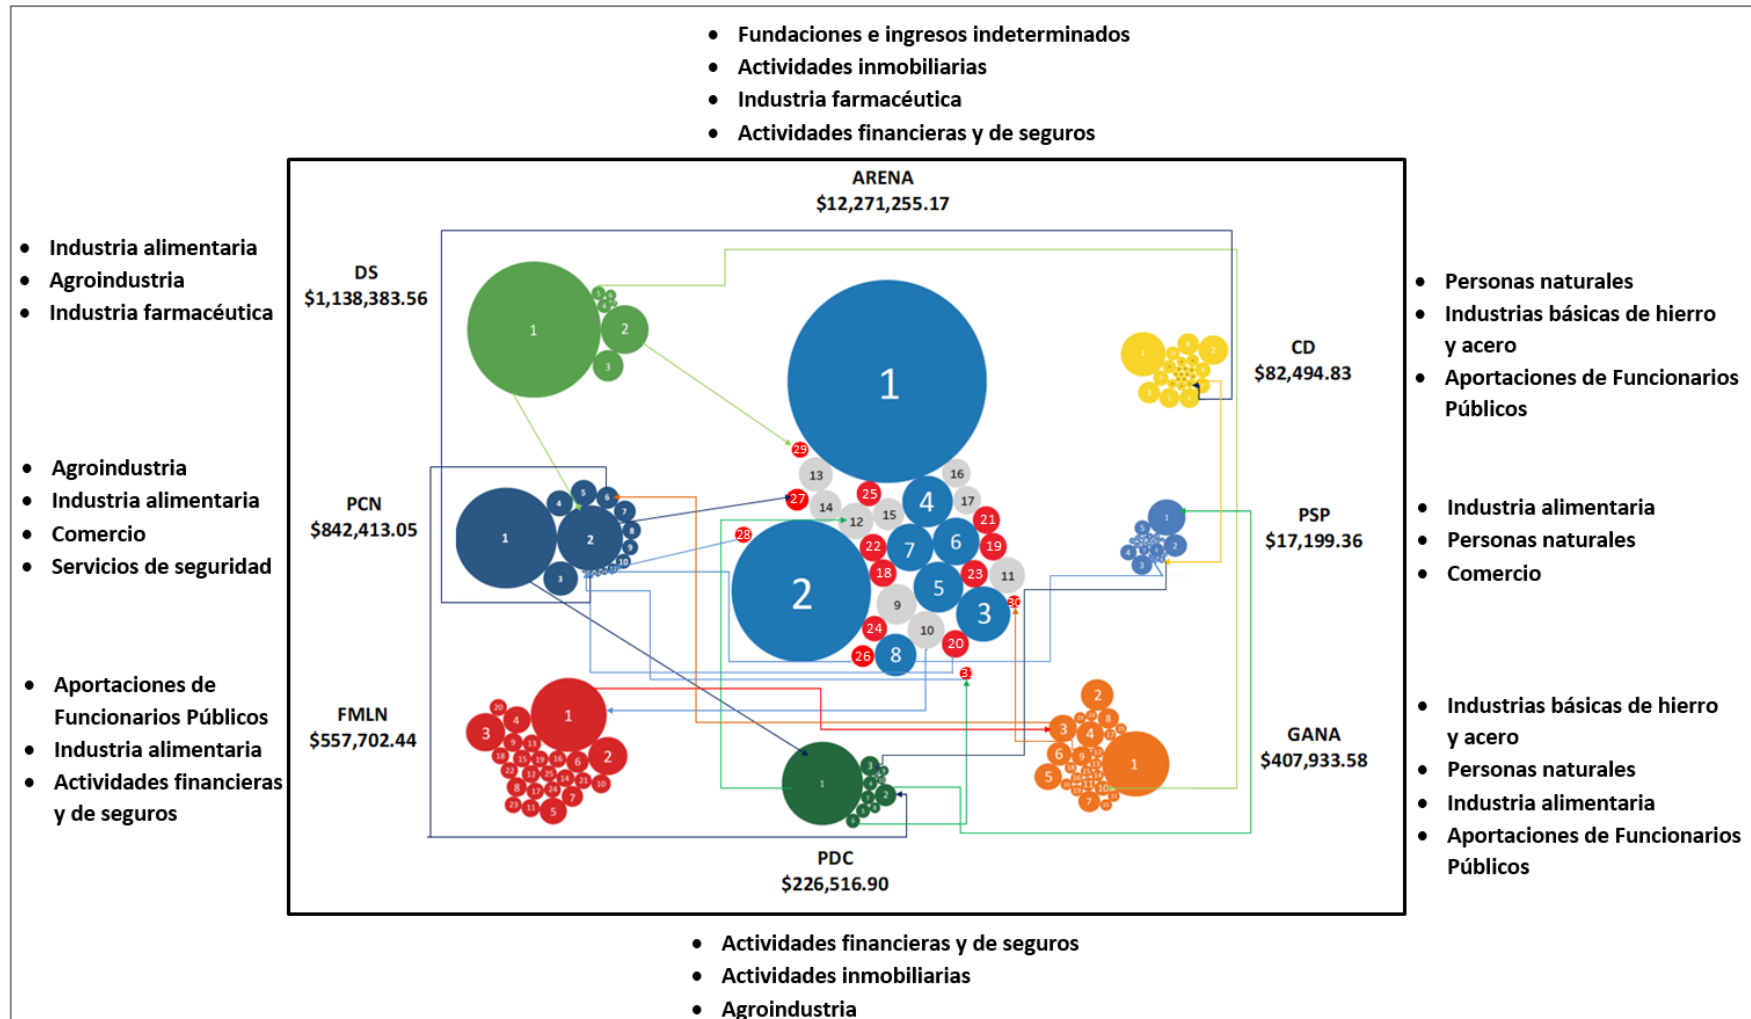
- Fundaciones e ingresos indeterminados
- Actividades inmobiliarias
- Industria farmacéutica
- Actividades financieras y de seguros

ARENA
$12,271,255.17

- Industria alimentaria
- Agroindustria
- Industria farmacéutica

DS
$1,138,383.56

- Personas naturales
- Industrias básicas de hierro y acero
- Aportaciones de Funcionarios Públicos

CD
$82,494.83

- Agroindustria
- Industria alimentaria
- Comercio
- Servicios de seguridad

PCN
$842,413.05

PSP
$17,199.36

- Industria alimentaria
- Personas naturales
- Comercio

- Aportaciones de Funcionarios Públicos
- Industria alimentaria
- Actividades financieras y de seguros

FMLN
$557,702.44

GANA
$407,933.58

- Industrias básicas de hierro y acero
- Personas naturales
- Industria alimentaria
- Aportaciones de Funcionarios Públicos

PDC
$226,516.90

- Actividades financieras y de seguros
- Actividades inmobiliarias
- Agroindustria